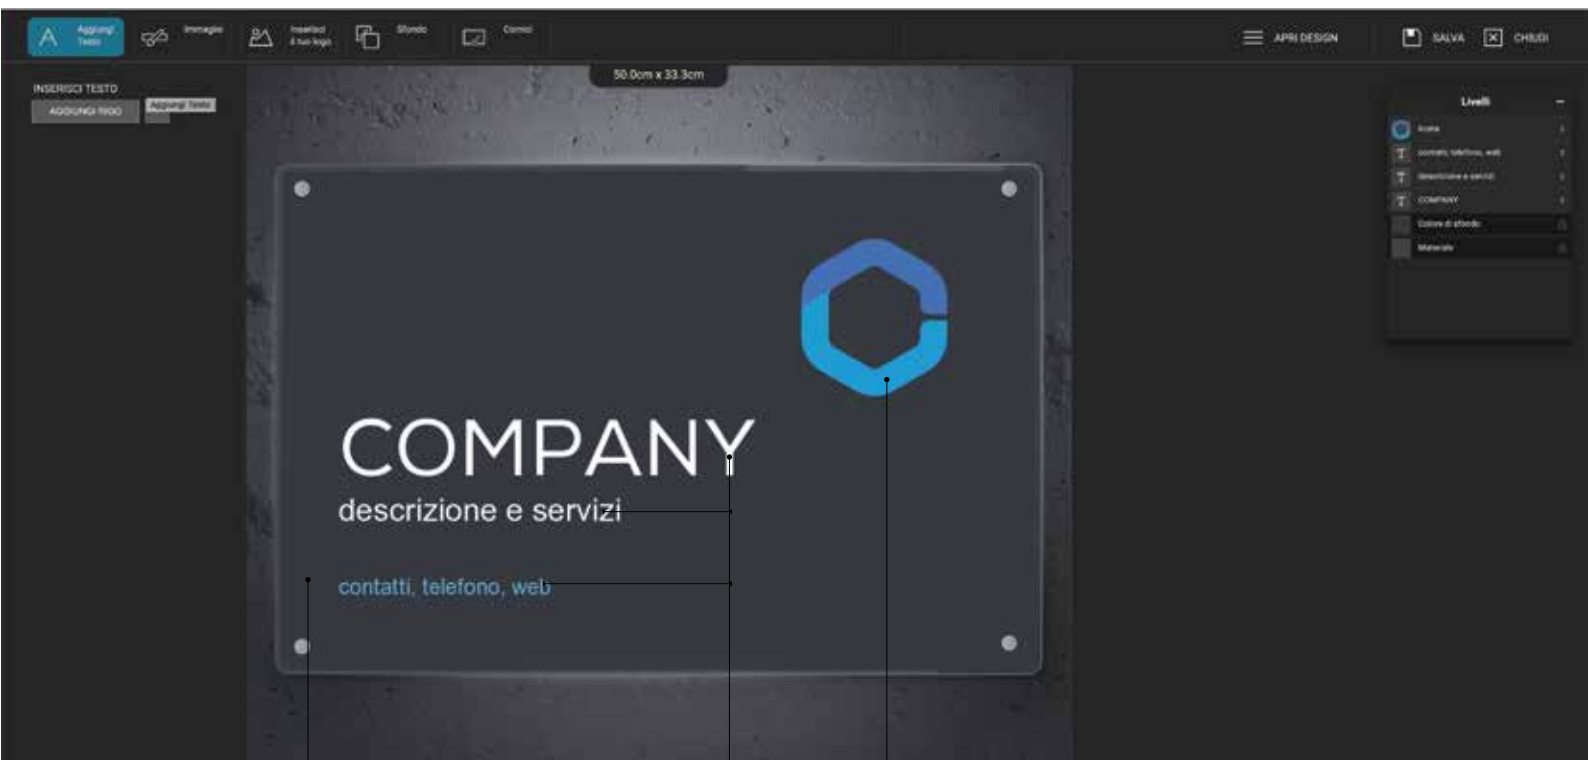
Aggiungi Testo
Immagini
Inserisci il tuo logo
Sfondo
Cornici
APRI DESIGN
SALVA
CHIUDI
INSERISCI TESTO
AGGIUNGI RIGO
Aggiungi Testo
50.0cm x 33.3cm
Livelli
Icona
contatti, telefono, web
descrizione e servizi
COMPANY
Colore di sfondo
Materiale
COMPANY
descrizione e servizi
contatti, telefono, web